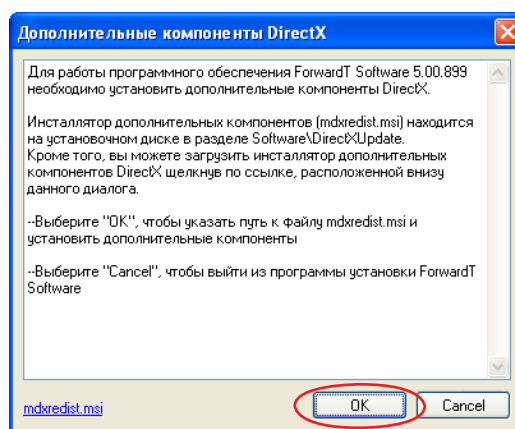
Дополнительные компоненты DirectX

Для работы программного обеспечения ForwardT Software 5.00.899 необходимо установить дополнительные компоненты DirectX.

Инсталлятор дополнительных компонентов (mdxredist.msi) находится на установочном диске в разделе Software\DirectXUpdate.
Кроме того, вы можете загрузить инсталлятор дополнительных компонентов DirectX щелкнув по ссылке, расположенной внизу данного диалога.

--Выберите "OK", чтобы указать путь к файлу mdxredist.msi и установить дополнительные компоненты

--Выберите "Cancel", чтобы выйти из программы установки ForwardT Software

mdxredist.msi

OK

Cancel